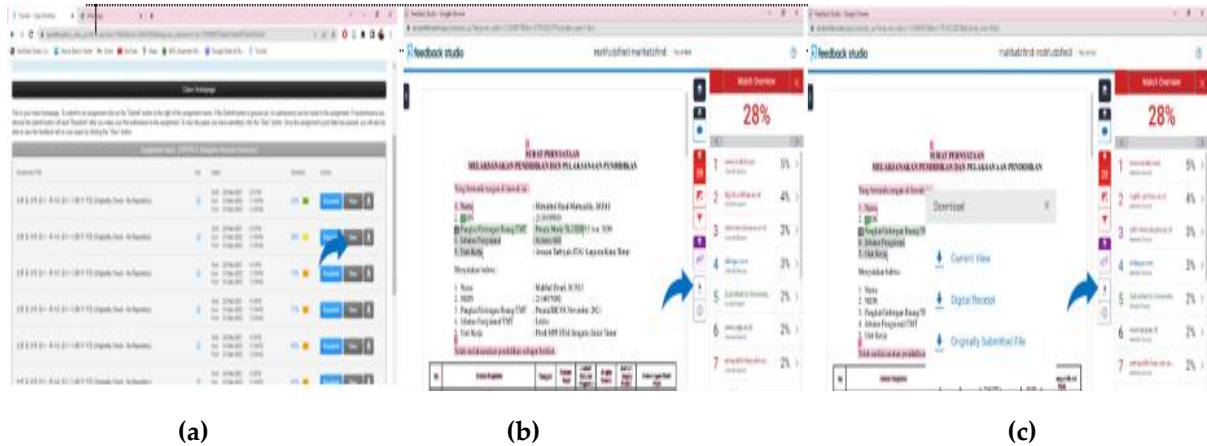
Class Homepage

feedback studio

Match Overview

28%

SURAT PERNYATAAN
MELAKSANAKAN PENDIDIKAN DAN PELAKSANAAN PENDIDIKAN

1 5%
2 4%
3 3%
4 3%
5 2%
6 2%
7 2%

feedback studio

Match Overview

28%

SURAT PERNYATAAN
MELAKSANAKAN PENDIDIKAN DAN PELAKSANAAN PENDIDIKAN

Download

Current View

Digital Receipt

Originally Submitted File

1 5%
2 4%
3 3%
4 3%
5 2%
6 2%
7 2%

(a)

(b)

(c)